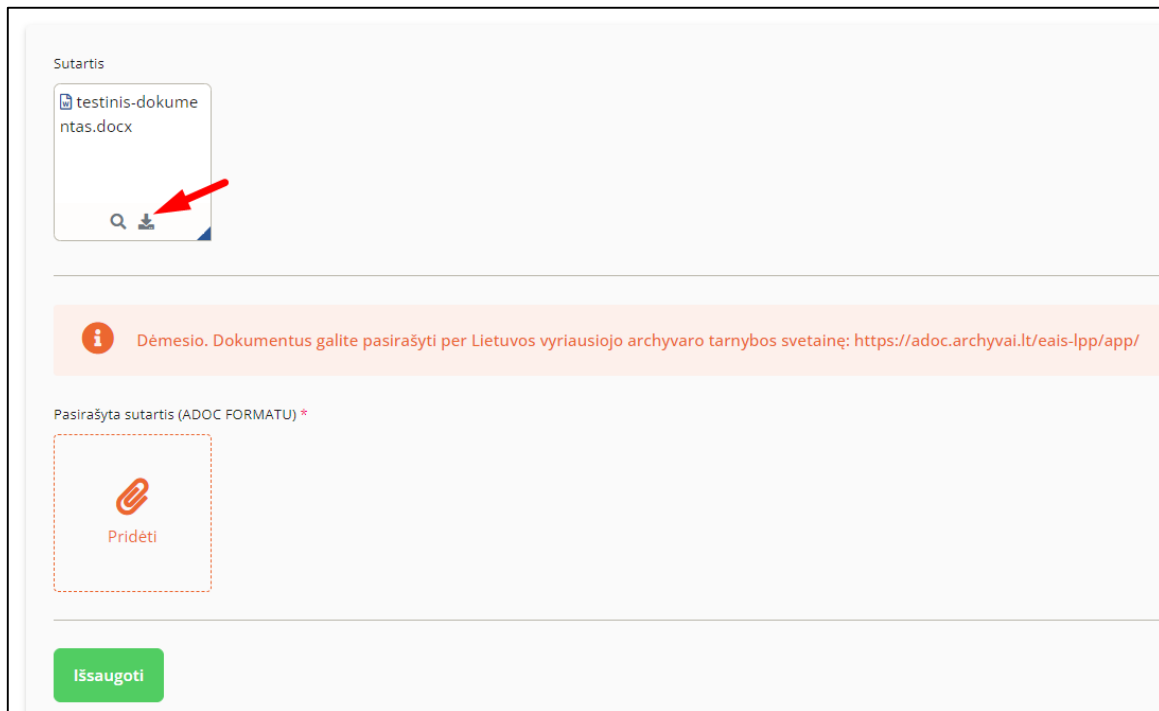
Sutartis

testinis-dokumentas.docx

Dėmesio. Dokumentus galite pasirašyti per Lietuvos vyriausiojo archyvaro tarnybos svetainę: https://adoc.archyvai.lt/eais-lpp/app/

Pasirašyta sutartis (ADOC FORMATU) *

Pridėti

Išsaugoti